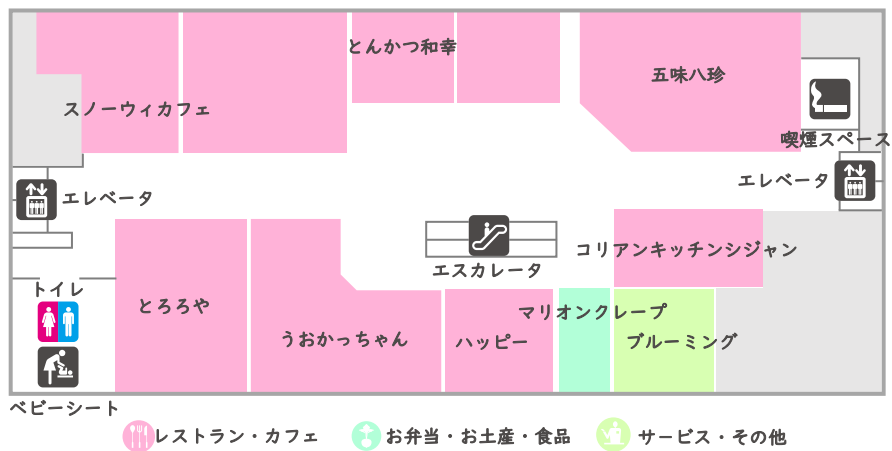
とんかつ和幸

五味八珍

スノーウィカフェ

喫煙スペース

エレベータ

エレベータ

エスカレータ

コリアンキッチンシジャン

トイレ

とろろや

うおかっちゃん

ハッピー

マリオンクレープ

ブルーミング

ベビーシート

レストラン・カフェ

お弁当・お土産・食品

サービス・その他